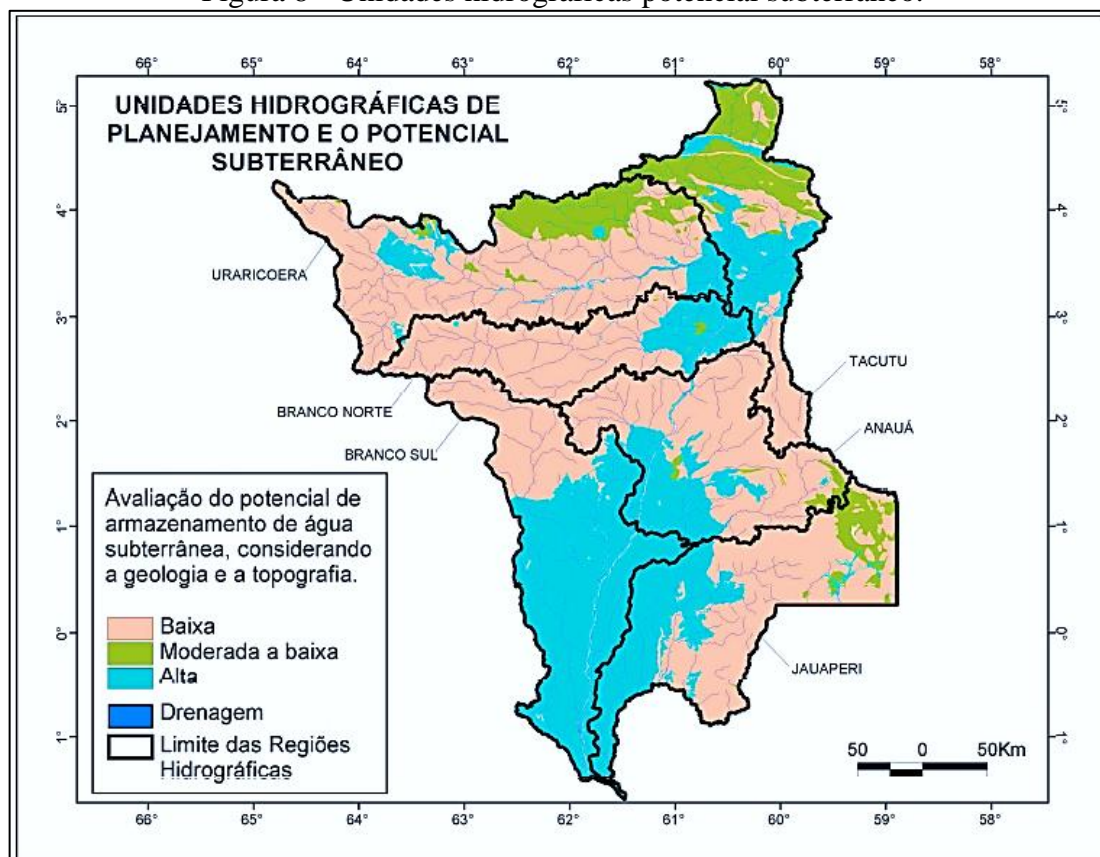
Figura 6 – Unidades hidrográficas potencial subterrâneo.

66° 65° 64° 63° 62° 61° 60° 59° 58°

5° 4° 3° 2° 1° 0° 1°

UNIDADES HIDROGRÁFICAS DE PLANEJAMENTO E O POTENCIAL SUBTERRÂNEO

URARICOERA

TACUTU

BRANCO NORTE

BRANCO SUL

ANAUÁ

JAUAPERI

Avaliação do potencial de armazenamento de água subterrânea, considerando a geologia e a topografia.

Baixa
Moderada a baixa
Alta

Drenagem
Limite das Regiões Hidrográficas

50 0 50Km

66° 65° 64° 63° 62° 61° 60° 59° 58°

5° 4° 3° 2° 1° 0° 1°